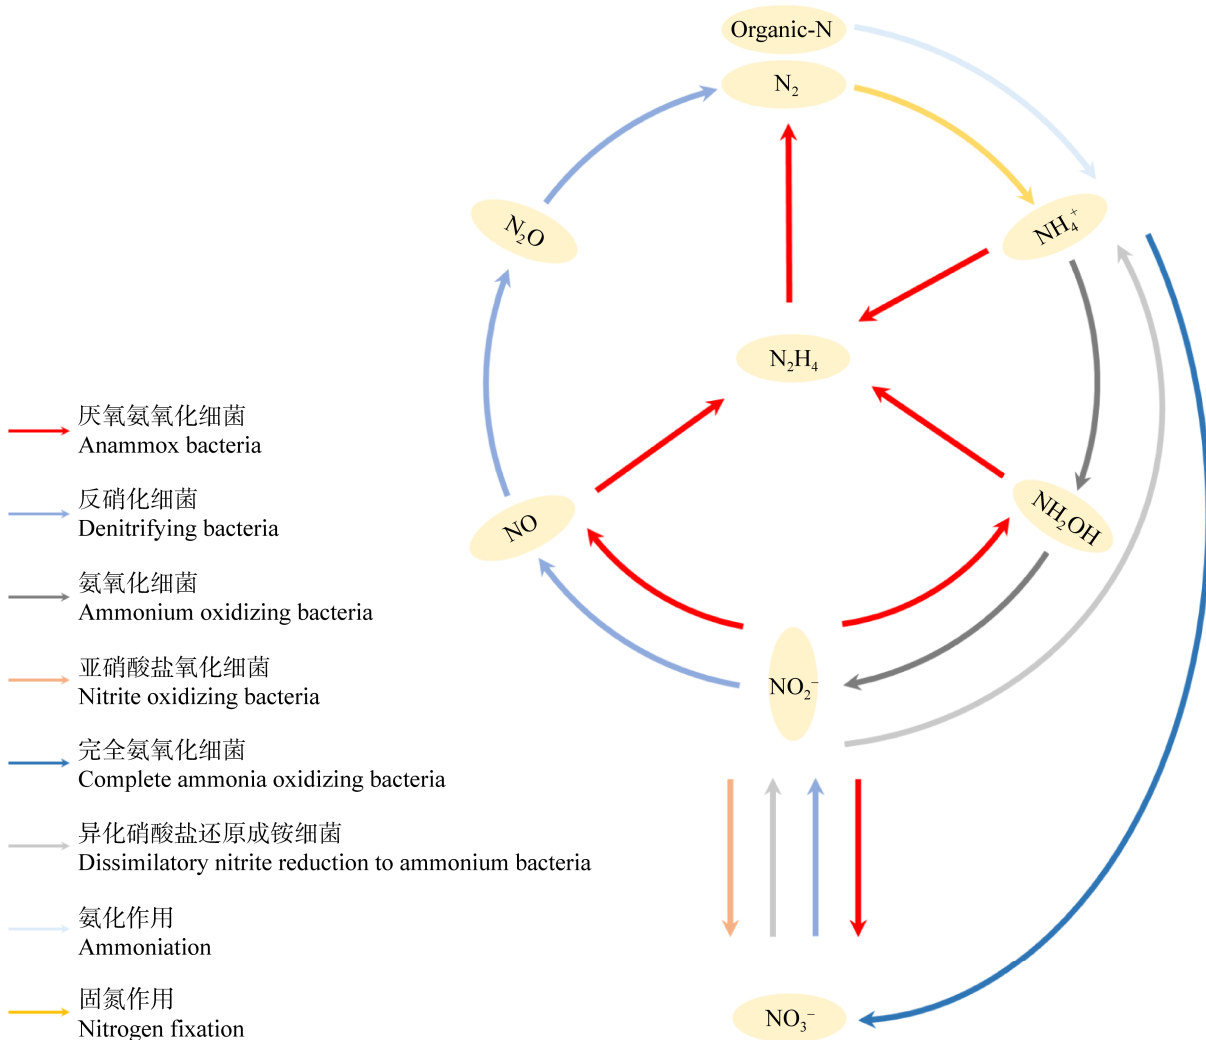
Organic-N

$N_2$

$N_2O$

$NH_4^+$

$N_2H_4$

庆氧氨氧化细菌
Anammox bacteria

反硝化细菌
Denitrifying bacteria

氨氧化细菌
Ammonium oxidizing bacteria

亚硝酸盐氧化细菌
Nitrite oxidizing bacteria

完全氨氧化细菌
Complete ammonia oxidizing bacteria

异化硝酸盐还原成铵细菌
Dissimilatory nitrite reduction to ammonium bacteria

氨化作用
Ammoniation

固氮作用
Nitrogen fixation

NO

$NH_2OH$

$NO_2^-$

$NO_3^-$